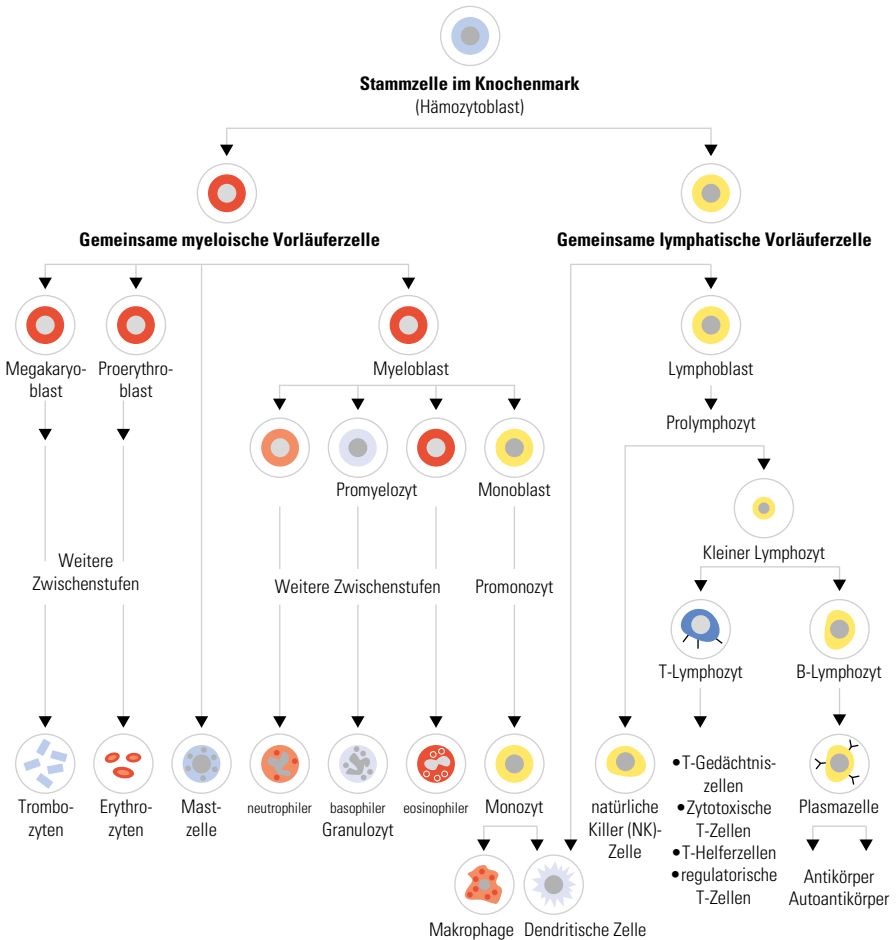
Stammzelle im Knochenmark
(Hämozytoblast)

Gemeinsame myeloische Vorläuferzelle

Gemeinsame lymphatische Vorläuferzelle

Megakaryoblast

Proerythroblast

Myeloblast

Lymphoblast

Prolymphozyt

Promyelozyt

Monoblast

Kleiner Lymphozyt

Weitere Zwischenstufen

Weitere Zwischenstufen

Promonozyt

T-Lymphozyt

B-Lymphozyt

Trombozyten

Erythrozyten

Mastzelle

neutrophiler

basophiler

eosinophiler

Granulozyt

Monozyt

natürliche Killer (NK)-Zelle

• T-Gedächtniszellen
• Zytotoxische T-Zellen
• T-Helferzellen
• regulatorische T-Zellen

Plasmazelle

Antikörper
Autoantikörper

Makrophage

Dendritische Zelle